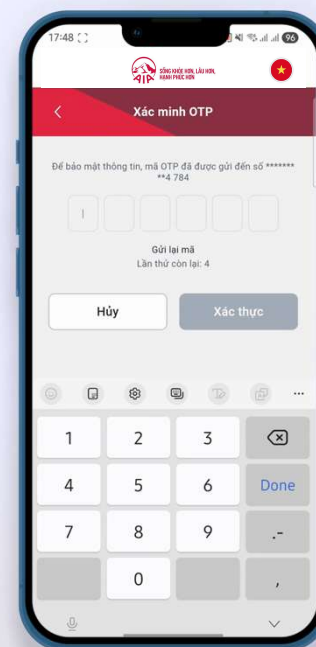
17:48

96

AIA SỐNG KHỎE HƠN, LÂU HƠN, HẠNH PHÚC HƠN

Xác minh OTP

Để bảo mật thông tin, mã OTP đã được gửi đến số ******* **4 784

Gửi lại mã
Lần thử còn lại: 4

Hủy

Xác thực

...

1
2
3
4
5
6
Done
7
8
9
.-
0
,